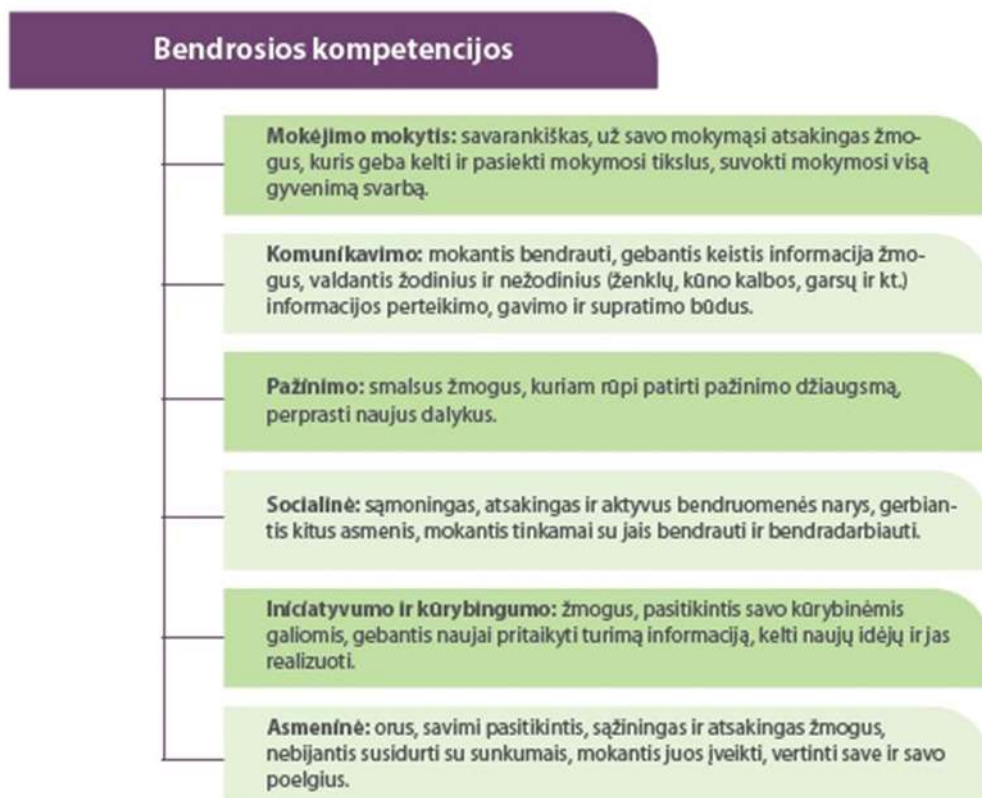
Bendrosios kompetencijos

Mokėjimo mokytis: savarankiškas, už savo mokymąsi atsakingas žmogus, kuris geba kelti ir pasiekti mokymosi tikslus, suvokti mokymosi visą gyvenimą svarbą.

Komunikavimo: mokantis bendrauti, gebantis keistis informacija žmogus, valdantis žodinius ir nežodinius (ženklų, kūno kalbos, garsų ir kt.) informacijos perteikimo, gavimo ir supratimo būdus.

Pažinimo: smalsus žmogus, kuriam rūpi patirti pažinimo džiaugsmą, perprasti naujus dalykus.

Socialinė: sąmoningas, atsakingas ir aktyvus bendruomenės narys, gerbiantis kitus asmenis, mokantis tinkamai su jais bendrauti ir bendradarbiauti.

Iniciatyvumo ir kūrybingumo: žmogus, pasitikintis savo kūrybinėmis galiomis, gebantis naujai pritaikyti turimą informaciją, kelti naujų idėjų ir jas realizuoti.

Asmeninė: orus, savimi pasitikintis, sąžiningas ir atsakingas žmogus, nebijantis susidurti su sunkumais, mokantis juos įveikti, vertinti save ir savo poelgius.